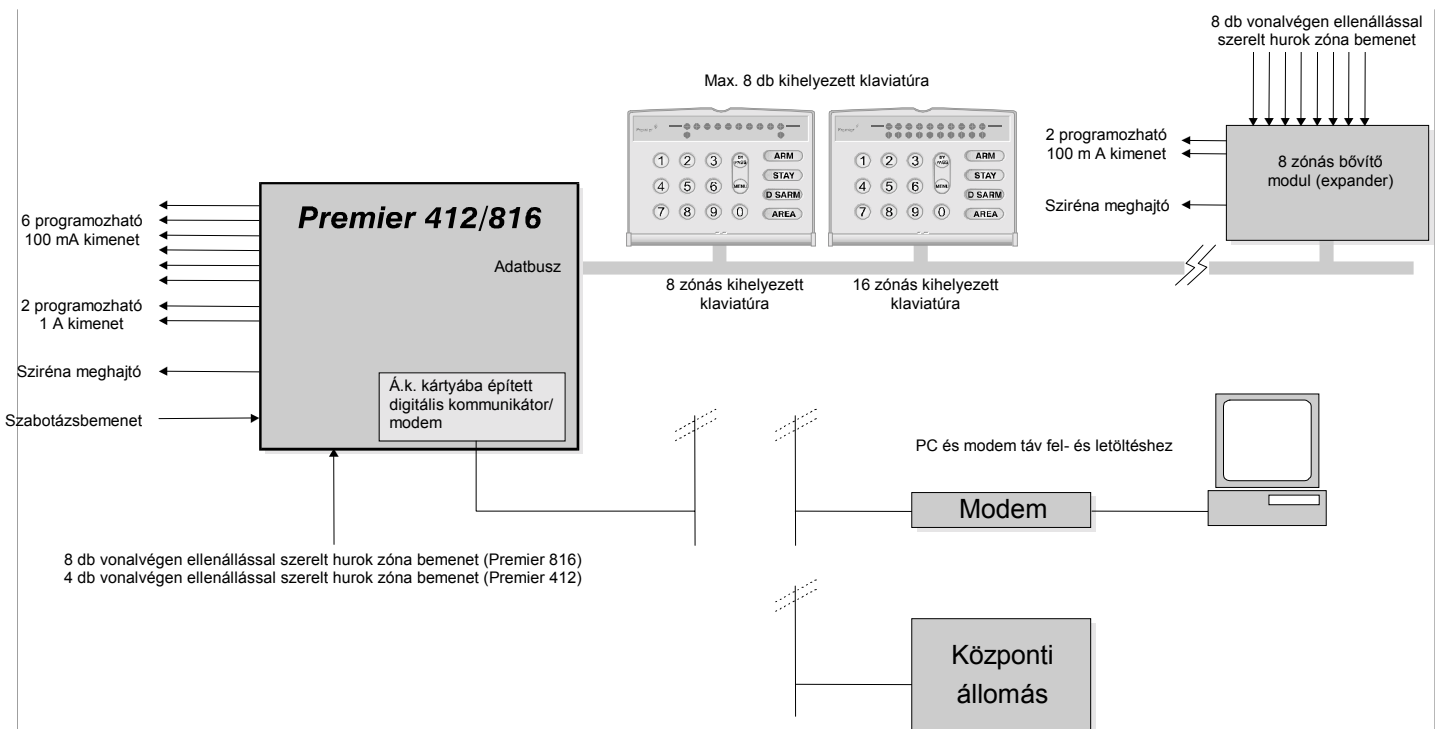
8 db vonalvégen ellenállással szerelt hurok zóna bemenet

Max. 8 db kihelyezett klaviatúra

2 programozható 100 m A kimenet

8 zónás bővítő modul (expander)

Sziréna meghajtó

1 2 3 ARM
4 5 6 STAY
7 8 9 0 D SARM
AREA

1 2 3 ARM
4 5 6 STAY
7 8 9 0 D SARM
AREA

6 programozható 100 mA kimenet

Premier 412/816

Adatbusz

8 zónás kihelyezett klaviatúra

16 zónás kihelyezett klaviatúra

2 programozható 1 A kimenet

Sziréna meghajtó

Á.k. kártyába épített digitális kommunikátor/ modem

Szabotázsbemenet

PC és modem táv fel- és letöltéshez

Modem

8 db vonalvégen ellenállással szerelt hurok zóna bemenet (Premier 816)
4 db vonalvégen ellenállással szerelt hurok zóna bemenet (Premier 412)

Központi állomás